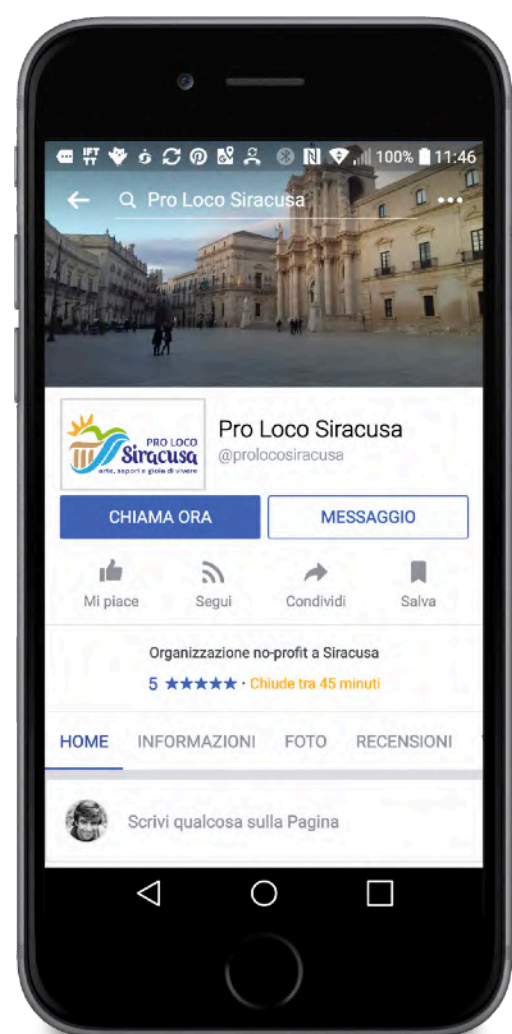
100% 11:46

Pro Loco Siracusa

PRO LOCO
Siracusa
arte, sapori e gioia di vivere

Pro Loco Siracusa
@prolocosiracusa

CHIAMA ORA
MESSAGGIO

Mi piace
Segui
Condividi
Salva

Organizzazione no-profit a Siracusa
5 ★★★★★ · Chiude tra 45 minuti

HOME
INFORMAZIONI
FOTO
RECENSIONI

Scrivi qualcosa sulla Pagina